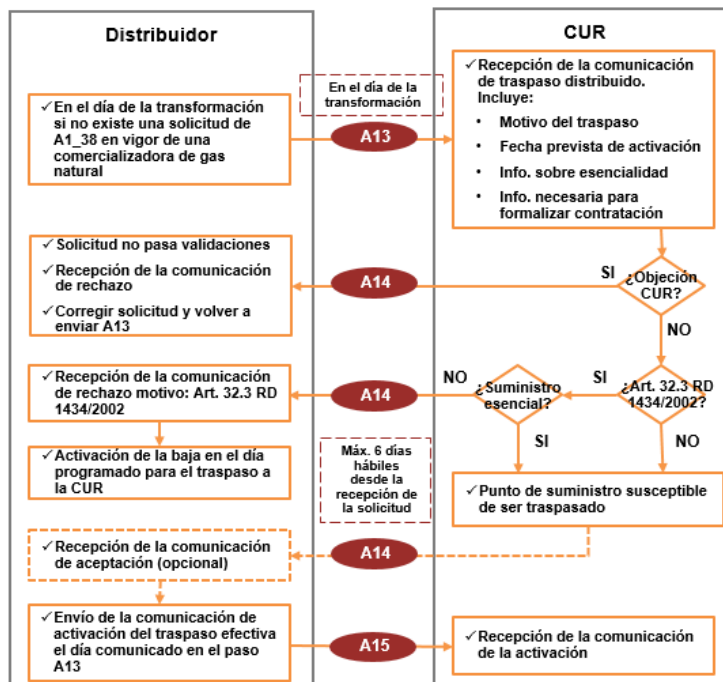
Distribuidor

CUR

En el día de la transformación

✓En el día de la transformación si no existe una solicitud de A1_38 en vigor de una comercializadora de gas natural

A13

✓Recepción de la comunicación de traspaso distribuido. Incluye:
• Motivo del traspaso
• Fecha prevista de activación
• Info. sobre esencialidad
• Info. necesaria para formalizar contratación

✓Solicitud no pasa validaciones
✓Recepción de la comunicación de rechazo
✓Corregir solicitud y volver a enviar A13

A14

SI

¿Objeción CUR?

NO

✓Recepción de la comunicación de rechazo motivo: Art. 32.3 RD 1434/2002

A14

NO

¿Suministro esencial?

SI

¿Art. 32.3 RD 1434/2002?

SI

NO

✓Activación de la baja en el día programado para el traspaso a la CUR

Máx. 6 días hábiles desde la recepción de la solicitud

✓Punto de suministro susceptible de ser traspasado

✓Recepción de la comunicación de aceptación (opcional)

A14

✓Envío de la comunicación de activación del traspaso efectiva el día comunicado en el paso A13

A15

✓Recepción de la comunicación de la activación